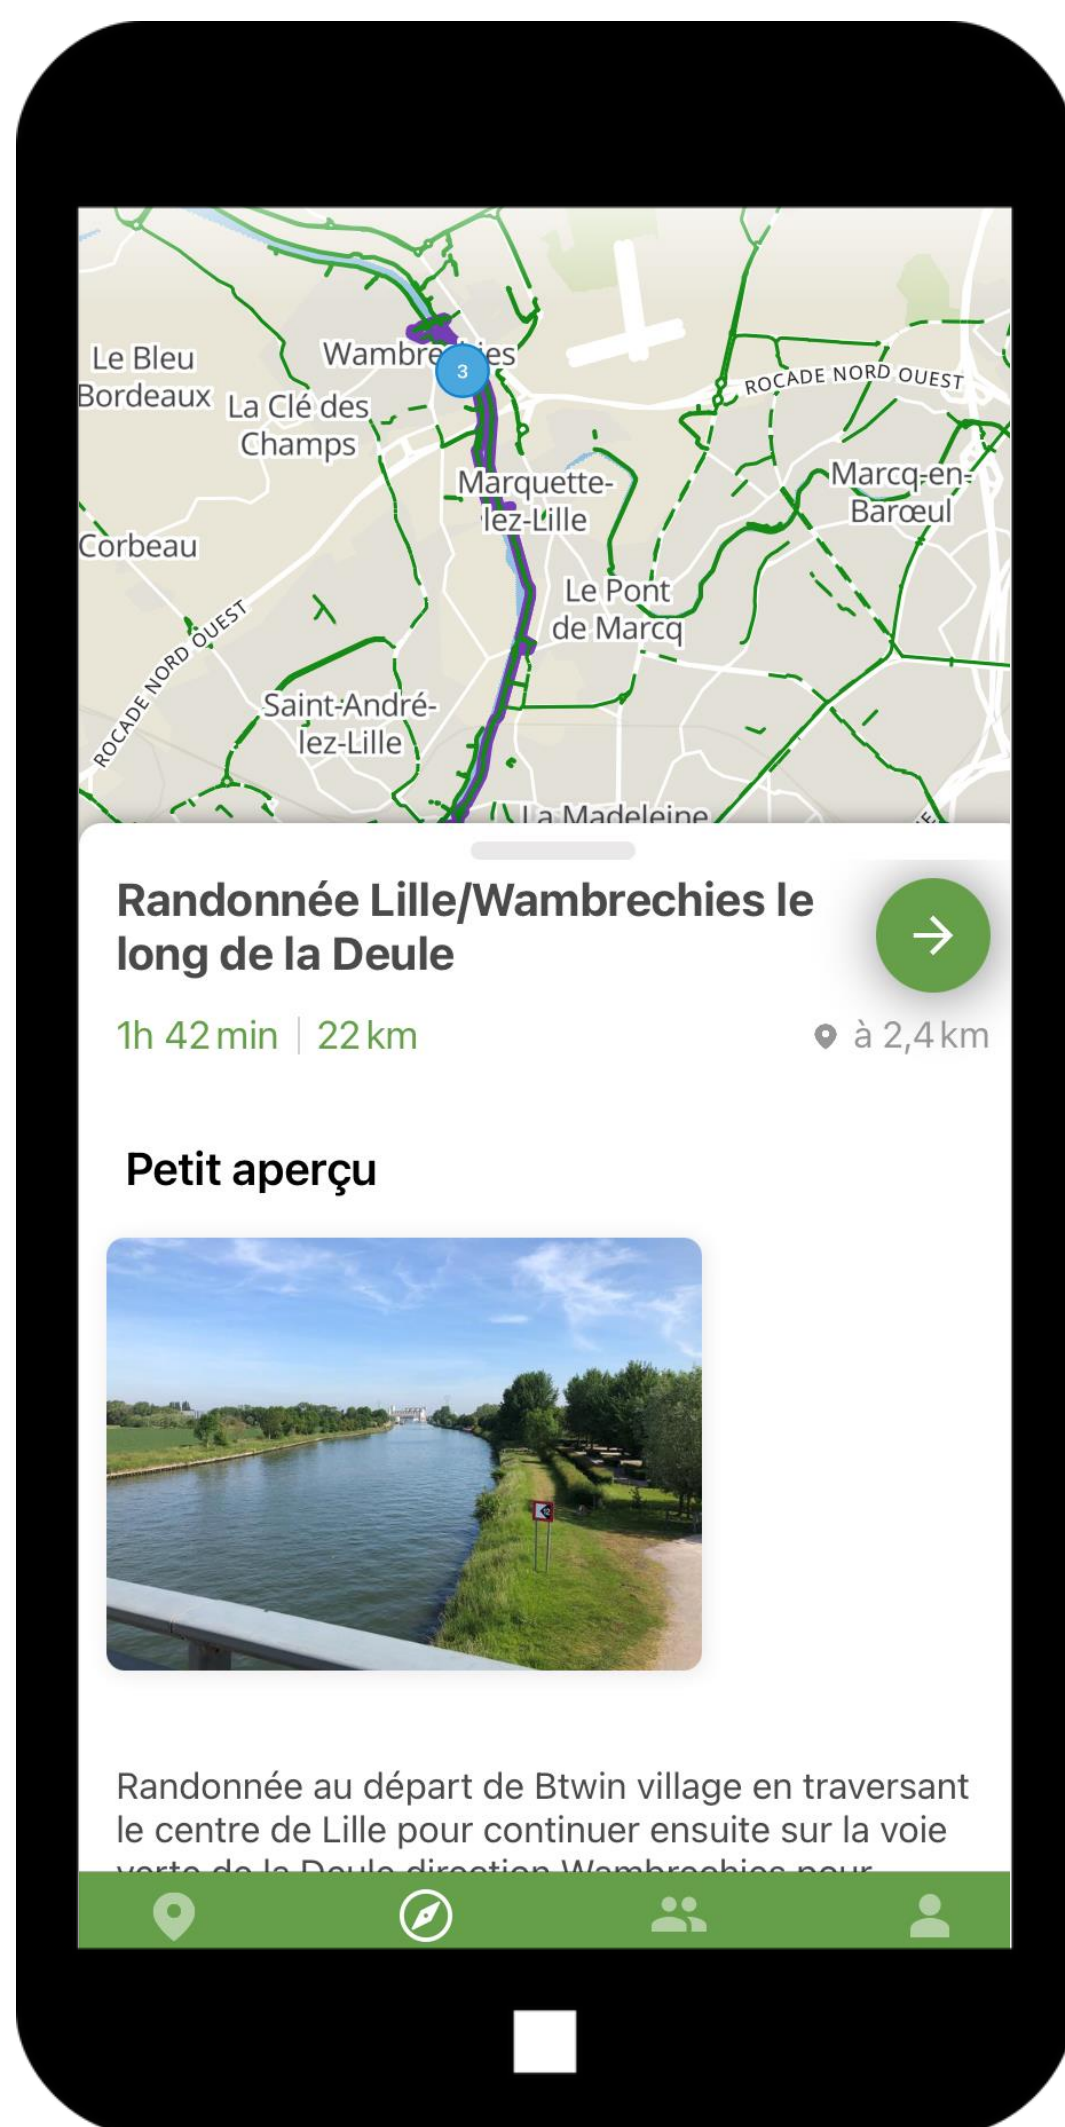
Le Bleu Bordeaux

La Clé des Champs

Wambre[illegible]es

3

ROCADE NORD OUEST

Marquette-lez-Lille

Marcq-en-Barœul

Corbeau

ROCADE NORD OUEST

Le Pont de Marcq

Saint-André-lez-Lille

La Madeleine

Randonnée Lille/Wambrechies le long de la Deule

1h 42 min | 22 km

à 2,4 km

Petit aperçu

Randonnée au départ de Btwin village en traversant le centre de Lille pour continuer ensuite sur la voie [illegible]